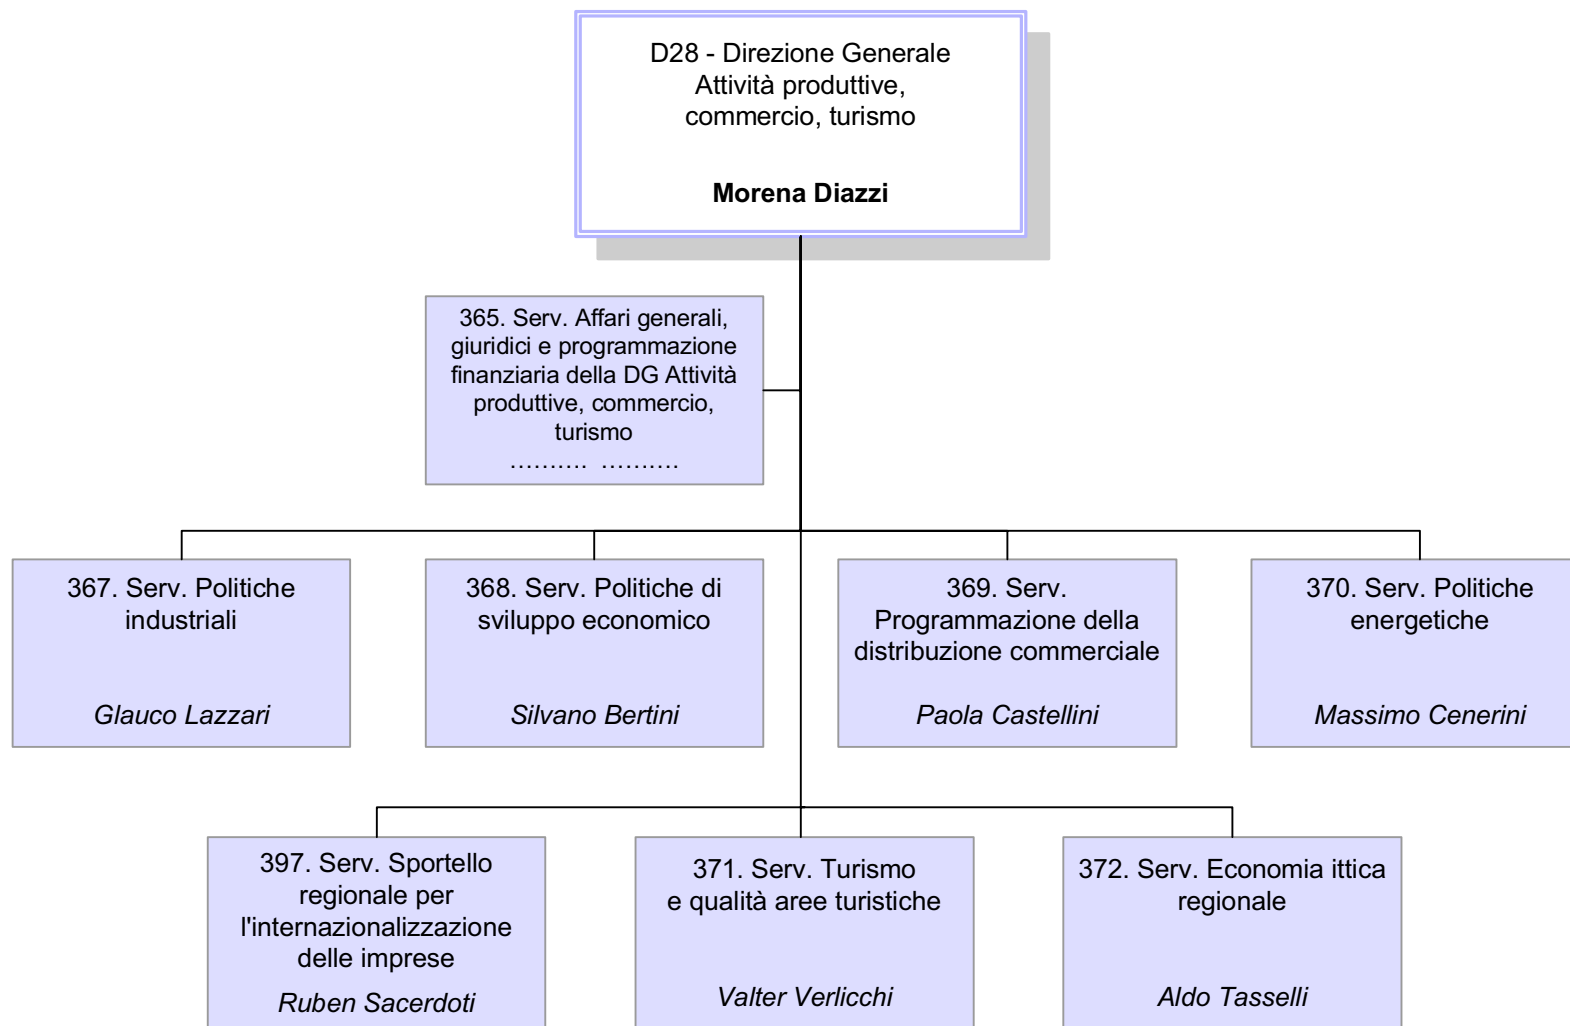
D28 - Direzione Generale
Attività produttive, commercio, turismo

**Morena Diazzi**

365. Serv. Affari generali, giuridici e programmazione finanziaria della DG Attività produttive, commercio, turismo
………. ……….

367. Serv. Politiche industriali

*Glauco Lazzari*

368. Serv. Politiche di sviluppo economico

*Silvano Bertini*

369. Serv. Programmazione della distribuzione commerciale

*Paola Castellini*

370. Serv. Politiche energetiche

*Massimo Cenerini*

397. Serv. Sportello regionale per l'internazionalizzazione delle imprese

*Ruben Sacerdoti*

371. Serv. Turismo e qualità aree turistiche

*Valter Verlicchi*

372. Serv. Economia ittica regionale

*Aldo Tasselli*